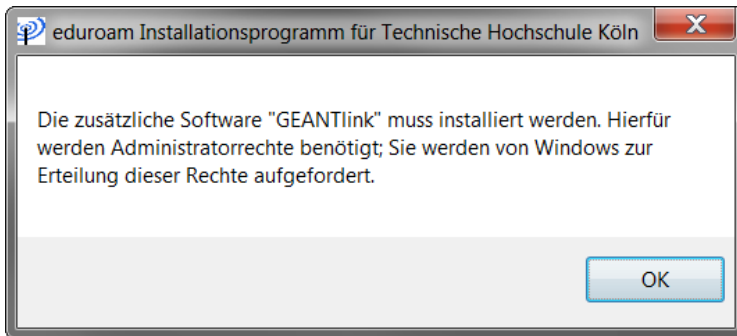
eduroam Installationsprogramm für Technische Hochschule Köln

X

Die zusätzliche Software "GEANTlink" muss installiert werden. Hierfür werden Administratorrechte benötigt; Sie werden von Windows zur Erteilung dieser Rechte aufgefordert.

OK